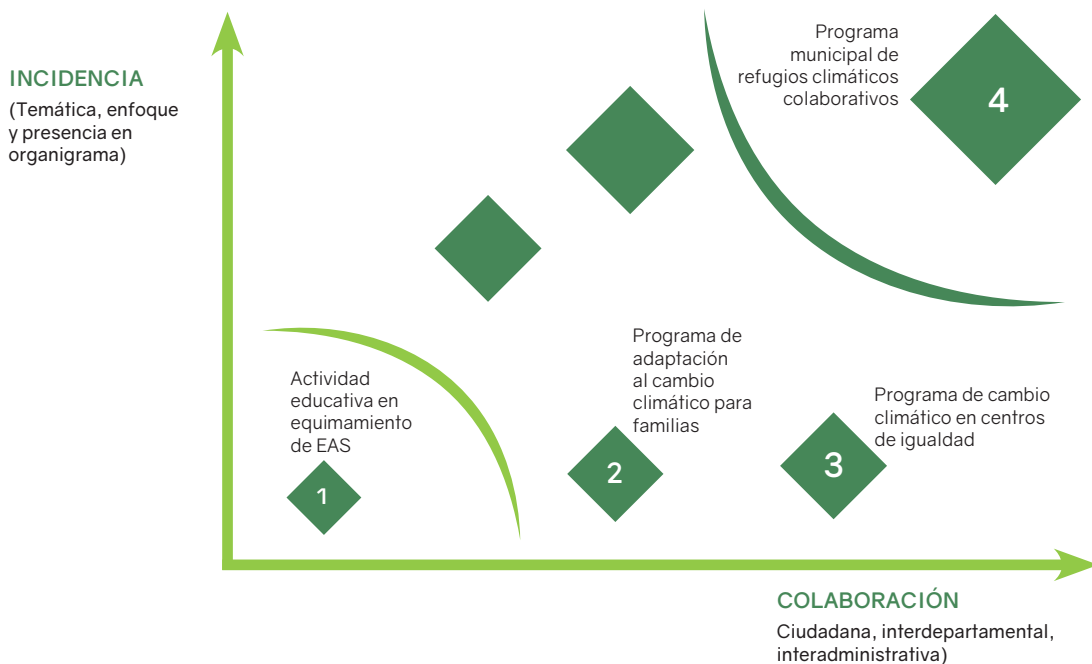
INCIDENCIA
(Temática, enfoque y presencia en organigrama)

Programa municipal de refugios climáticos colaborativos

4

Programa de adaptación al cambio climático para familias

Actividad educativa en equimamiento de EAS

Programa de cambio climático en centros de igualdad

1

2

3

COLABORACIÓN
Ciudadana, interdepartamental, interadministrativa)